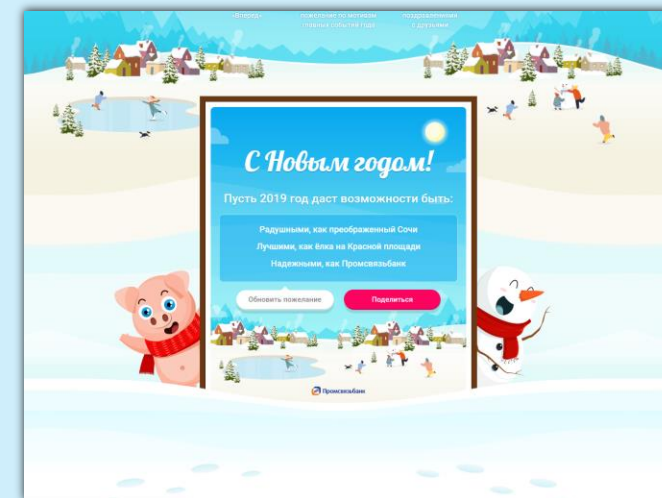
«Вперёд»

пожелание по мотивам главных событий года

поздравления с друзьями

С Новым годом!

Пусть 2019 год даст возможности быть:

Радушными, как преображенный Сочи
Лучшими, как ёлка на Красной площади
Надежными, как Промсвязьбанк

Обновить пожелание

Поделиться

Промсвязьбанк